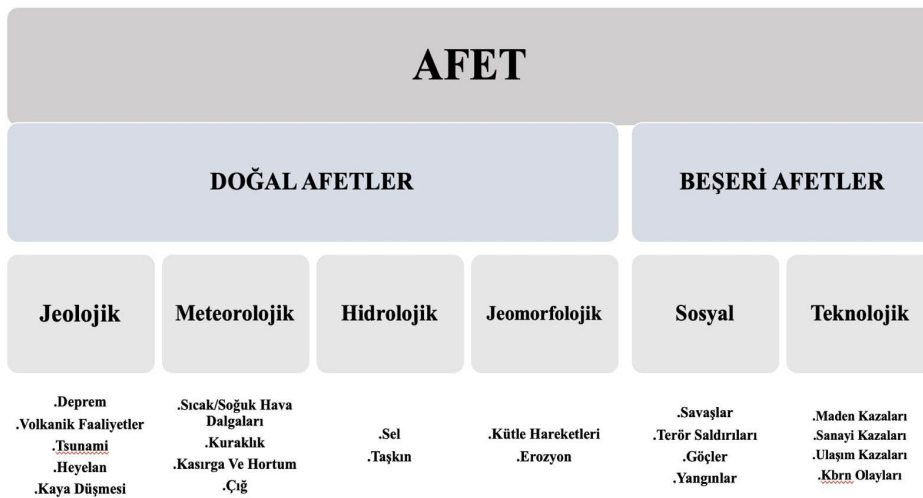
AFET

DOĞAL AFETLER

BEŞERİ AFETLER

Jeolojik

Meteorolojik

Hidrolojik

Jeomorfolojik

Sosyal

Teknolojik

.Deprem
.Volkanik Faaliyetler
.Tsunami
.Heyelan
.Kaya Düşmesi

.Sıcak/Soğuk Hava Dalgaları
.Kuraklık
.Kasırga Ve Hortum
.Çığ

.Sel
.Taşkın

.Kütle Hareketleri
.Erozyon

.Savaşlar
.Terör Saldırıları
.Göçler
.Yangınlar

.Maden Kazaları
.Sanayi Kazaları
.Ulaşım Kazaları
.Kbrn Olayları